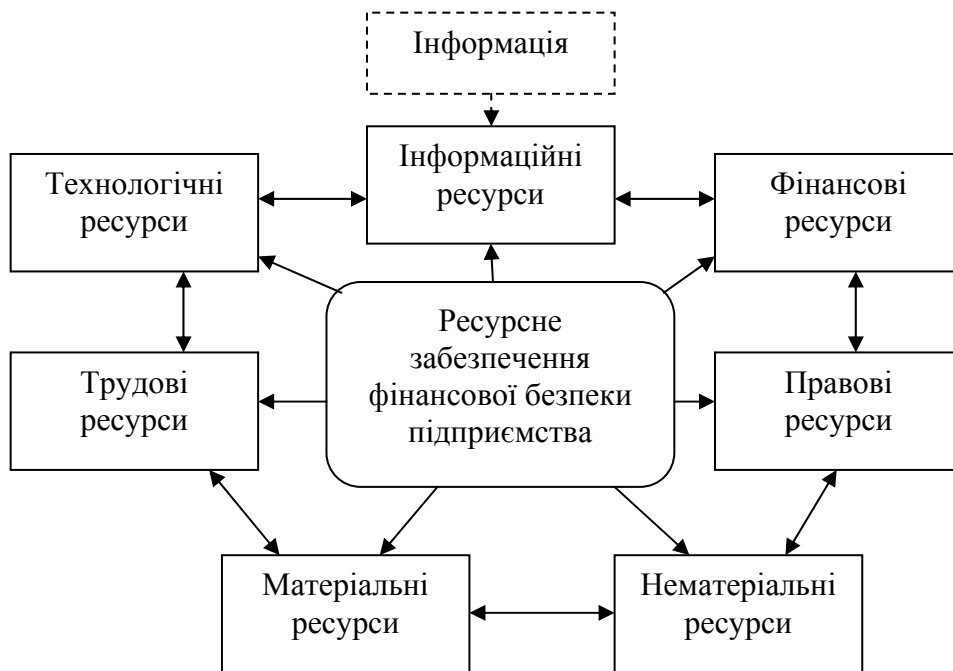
Інформація

Технологічні ресурси

Інформаційні ресурси

Фінансові ресурси

Ресурсне забезпечення фінансової безпеки підприємства

Трудові ресурси

Правові ресурси

Матеріальні ресурси

Нематеріальні ресурси